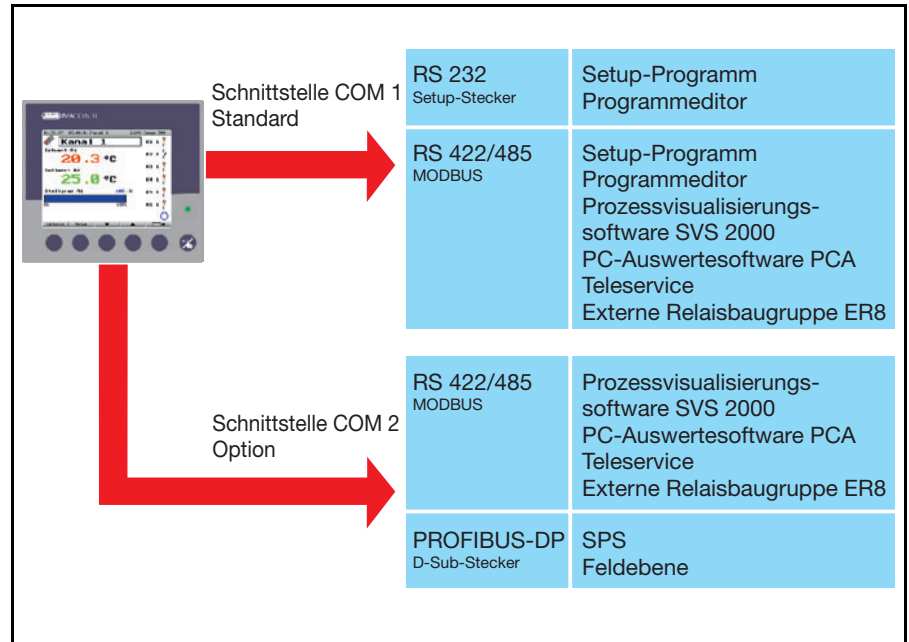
Schnittstelle COM 1
Standard

| RS 232<br>Setup-Stecker | Setup-Programm<br>Programmeditor |
|---|---|
| RS 422/485<br>MODBUS | Setup-Programm<br>Programmeditor<br>Prozessvisualisierungssoftware SVS 2000<br>PC-Auswertesoftware PCA<br>Teleservice<br>Externe Relaisbaugruppe ER8 |

Schnittstelle COM 2
Option

| RS 422/485<br>MODBUS | Prozessvisualisierungssoftware SVS 2000<br>PC-Auswertesoftware PCA<br>Teleservice<br>Externe Relaisbaugruppe ER8 |
|---|---|
| PROFIBUS-DP<br>D-Sub-Stecker | SPS<br>Feldebene |

Kanal 1
20.3 °C
25.0 °C